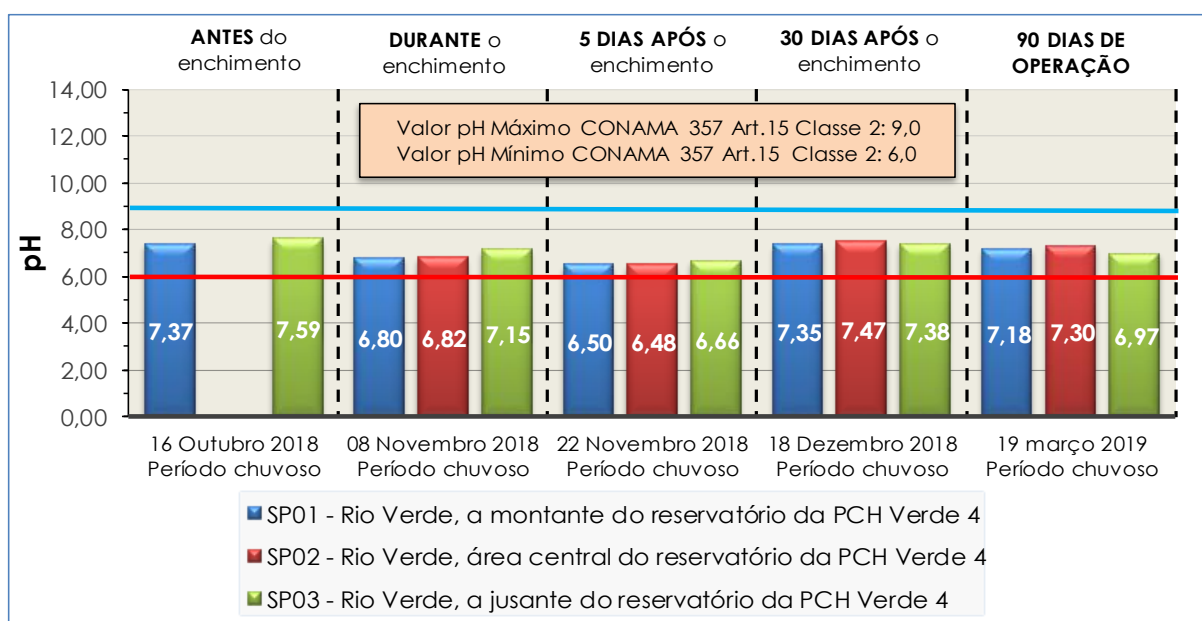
**ANTES** do enchimento

**DURANTE** o enchimento

**5 DIAS APÓS** o enchimento

**30 DIAS APÓS** o enchimento

**90 DIAS DE OPERAÇÃO**

Valor pH Máximo CONAMA 357 Art.15 Classe 2: 9,0
Valor pH Mínimo CONAMA 357 Art.15 Classe 2: 6,0

pH

14,00
12,00
10,00
8,00
6,00
4,00
2,00
0,00

7,37 7,59
6,80 6,82 7,15
6,50 6,48 6,66
7,35 7,47 7,38
7,18 7,30 6,97

16 Outubro 2018 Período chuvoso
08 Novembro 2018 Período chuvoso
22 Novembro 2018 Período chuvoso
18 Dezembro 2018 Período chuvoso
19 março 2019 Período chuvoso

SP01 - Rio Verde, a montante do reservatório da PCH Verde 4
SP02 - Rio Verde, área central do reservatório da PCH Verde 4
SP03 - Rio Verde, a jusante do reservatório da PCH Verde 4